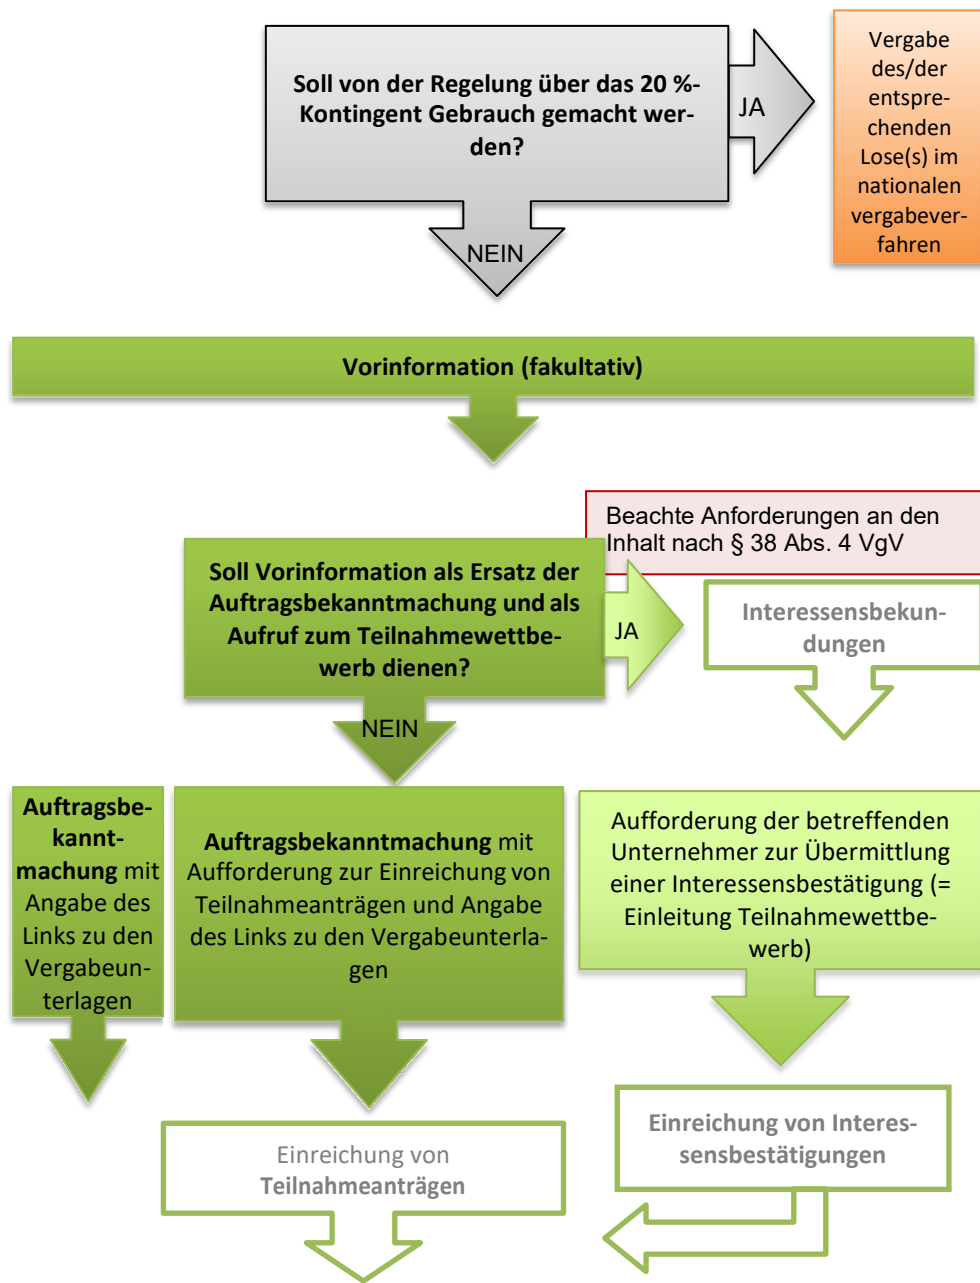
Soll von der Regelung über das 20 %-Kontingent Gebrauch gemacht werden?

JA

Vergabe des/der entsprechenden Lose(s) im nationalen vergabeverfahren

NEIN

Vorinformation (fakultativ)

Beachte Anforderungen an den Inhalt nach § 38 Abs. 4 VgV

Soll Vorinformation als Ersatz der Auftragsbekanntmachung und als Aufruf zum Teilnahmewettbewerb dienen?

JA

Interessensbekundungen

NEIN

Auftragsbekanntmachung mit Angabe des Links zu den Vergabeunterlagen

Auftragsbekanntmachung mit Aufforderung zur Einreichung von Teilnahmeanträgen und Angabe des Links zu den Vergabeunterlagen

Aufforderung der betreffenden Unternehmer zur Übermittlung einer Interessensbestätigung (= Einleitung Teilnahmewettbewerb)

Einreichung von Interessensbestätigungen

Einreichung von Teilnahmeanträgen